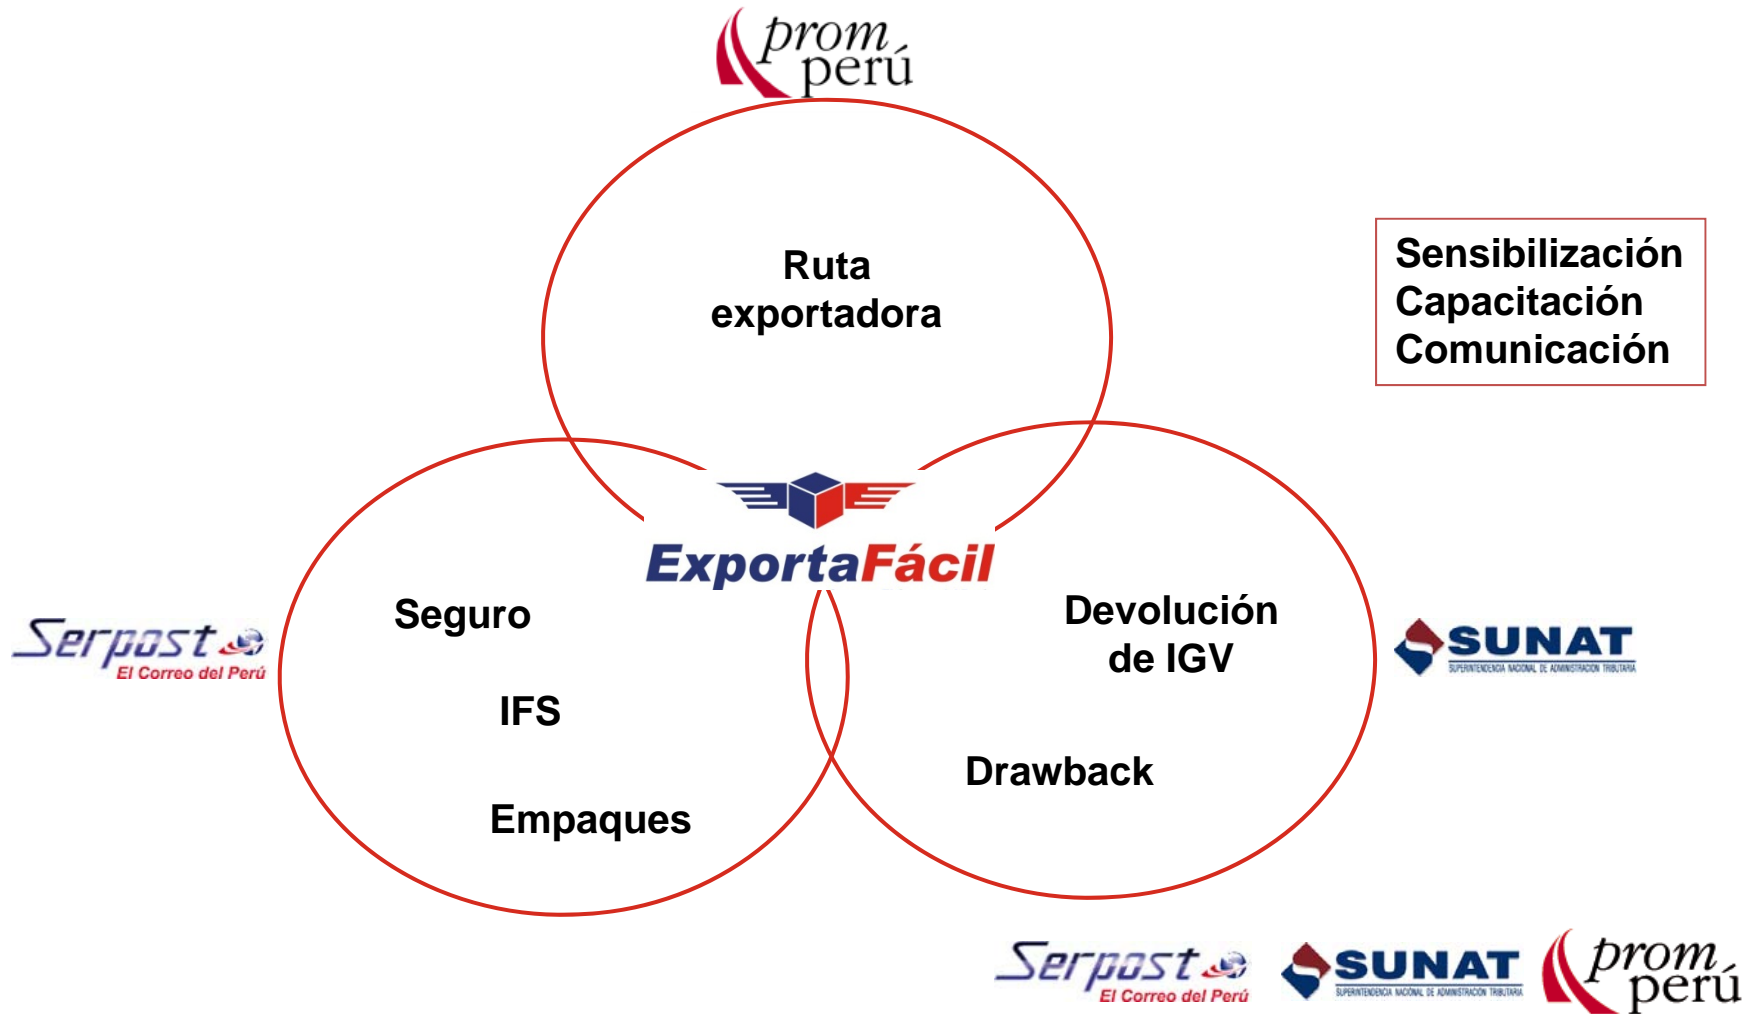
prom perú

Ruta exportadora

Sensibilización
Capacitación
Comunicación

ExportaFácil

Serpost
El Correo del Perú

Seguro

IFS

Empaques

Devolución de IGV

Drawback

SUNAT
SUPERINTENDENCIA NACIONAL DE ADMINISTRACIÓN TRIBUTARIA

Serpost
El Correo del Perú

SUNAT
SUPERINTENDENCIA NACIONAL DE ADMINISTRACIÓN TRIBUTARIA

prom perú